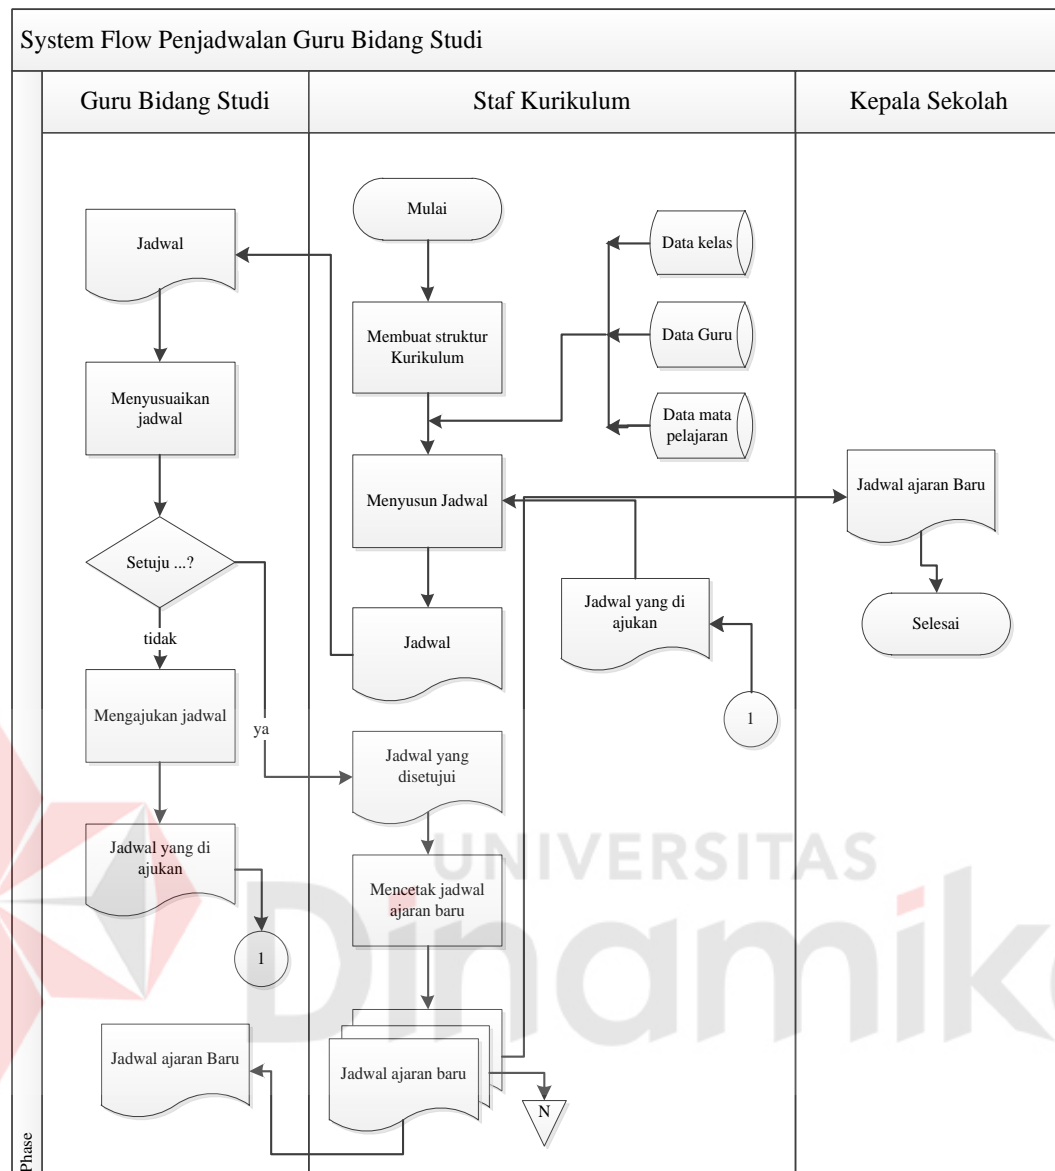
System Flow Penjadwalan Guru Bidang Studi

Guru Bidang Studi

Staf Kurikulum

Kepala Sekolah

Mulai

Jadwal

Data kelas

Membuat struktur Kurikulum

Data Guru

Menyusuaikan jadwal

Data mata pelajaran

Menyusun Jadwal

Jadwal ajaran Baru

Setuju ...?

tidak

Jadwal yang di ajukan

Selesai

Jadwal

Mengajukan jadwal

1

ya

Jadwal yang disetujui

Jadwal yang di ajukan

Mencetak jadwal ajaran baru

1

Jadwal ajaran Baru

Jadwal ajaran baru

N

Phase

UNIVERSITAS

Dinamika